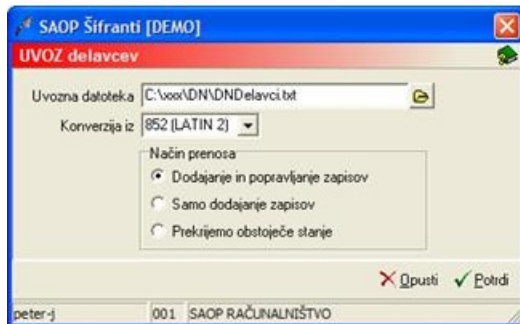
SAOP Šifranti [DEMO]

UVOZ delavcev

Uvozna datoteka C:\xxx\DN\DNDelavci.txt

Konverzija iz 852 (LATIN 2)

Način prenosa

Dodajanje in popravljanje zapisov

Samo dodajanje zapisov

Prekrijemo obstoječe stanje

Opusti Potrdi

peter-j 001 SAOP RAČUNALNIŠTVO